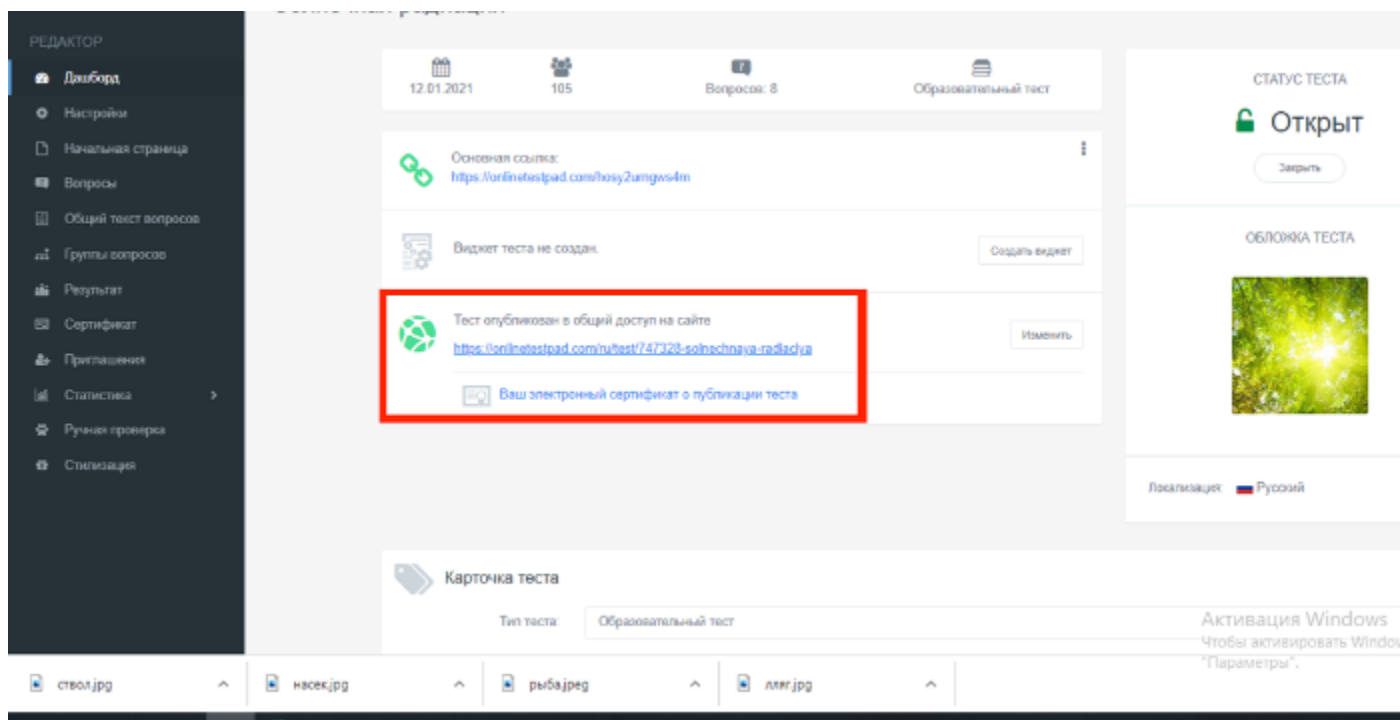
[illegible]

РЕДАКТОР
Дашборд
Настройки
Начальная страница
Вопросы
Общий текст вопросов
Группы вопросов
Результат
Сертификат
Приглашения
Статистика
Ручная проверка
Стилизация

12.01.2021
105
Вопросов: 8
Образовательный тест

Основная ссылка:
https://onlinetestpad.com/hosy2umgws4m

Виджет теста не создан.
Создать виджет

Тест опубликован в общий доступ на сайте
https://onlinetestpad.com/ru/test/747328-solnechnaya-radiaciya
Изменить
Ваш электронный сертификат о публикации теста

СТАТУС ТЕСТА
Открыт
Закрыть

ОБЛОЖКА ТЕСТА

Локализация: Русский

Карточка теста
Тип теста: Образовательный тест

Активация Windows
Чтобы активировать Windo
"Параметры".

ствол.jpg
насек.jpg
рыба.jpeg
лляг.jpg